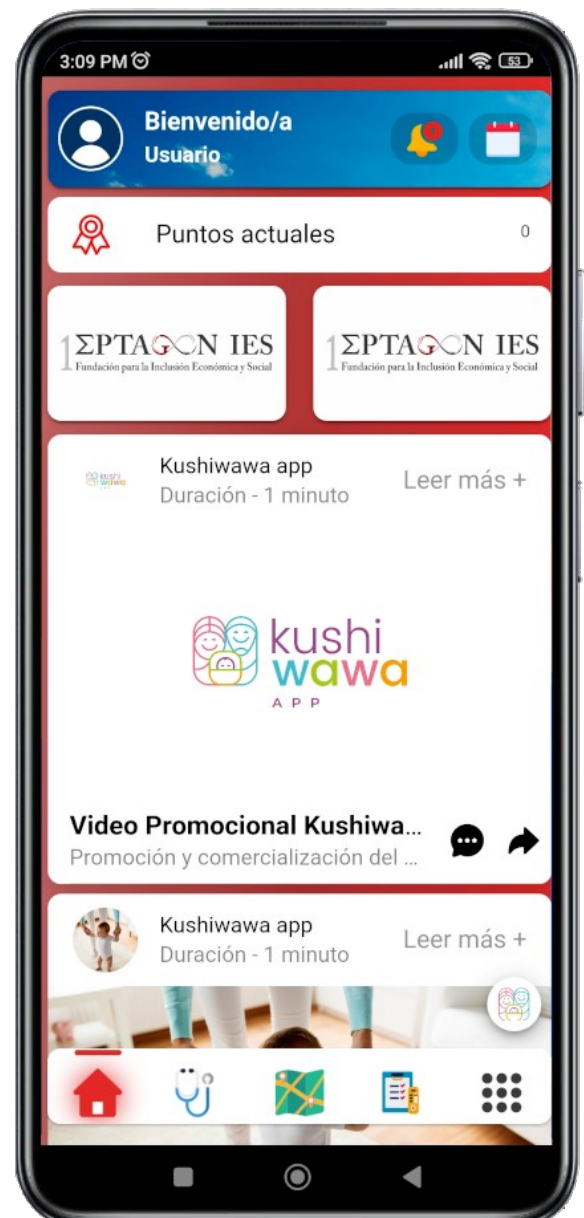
3:09 PM 53

Bienvenido/a
Usuario

Puntos actuales 0

1ΣPTAGON IES
Fundación para la Inclusión Económica y Social

1ΣPTAGON IES
Fundación para la Inclusión Económica y Social

kushi wawa

Kushiwawa app
Duración - 1 minuto
Leer más +

kushi wawa
APP

Video Promocional Kushiwa...
Promoción y comercialización del ...

Kushiwawa app
Duración - 1 minuto
Leer más +